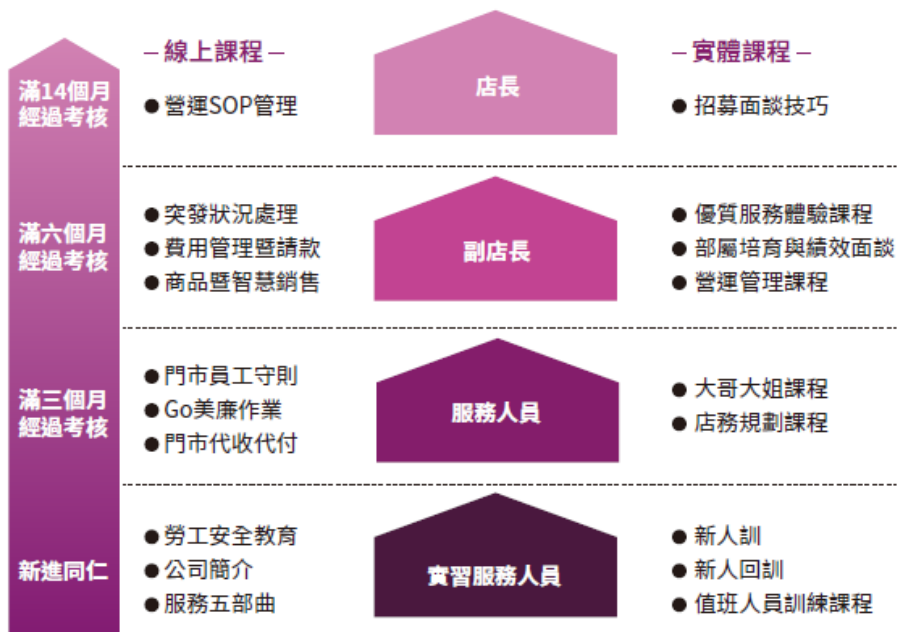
滿14個月經過考核

– 線上課程 –

● 營運SOP管理

店長

– 實體課程 –

● 招募面談技巧

滿六個月經過考核

● 突發狀況處理
● 費用管理暨請款
● 商品暨智慧銷售

副店長

● 優質服務體驗課程
● 部屬培育與績效面談
● 營運管理課程

滿三個月經過考核

● 門市員工守則
● Go美廉作業
● 門市代收代付

服務人員

● 大哥大姐課程
● 店務規劃課程

新進同仁

● 勞工安全教育
● 公司簡介
● 服務五部曲

實習服務人員

● 新人訓
● 新人回訓
● 值班人員訓練課程